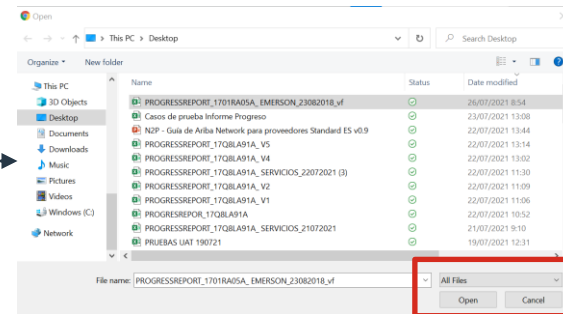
Open

← → ↑ This PC > Desktop

Search Desktop

Organize ▾ New folder

This PC
3D Objects
Desktop
Documents
Downloads
Music
Pictures
Videos
Windows (C:)
Network

| Name | Status | Date modified |
|---|---|---|
| PROGRESSREPORT_1701RA05A_ EMERSON_23082018_vf | | 26/07/2021 8:54 |
| Casos de prueba Informe Progreso | | 23/07/2021 13:08 |
| N2P - Guía de Ariba Network para proveedores Standard ES v0.9 | | 22/07/2021 13:44 |
| PROGRESSREPORT_17Q8LA91A_ V5 | | 22/07/2021 13:14 |
| PROGRESSREPORT_17Q8LA91A_ V4 | | 22/07/2021 13:02 |
| PROGRESSREPORT_17Q8LA91A_ SERVICIOS_22072021 (3) | | 22/07/2021 11:30 |
| PROGRESSREPORT_17Q8LA91A_ V2 | | 22/07/2021 11:09 |
| PROGRESSREPORT_17Q8LA91A_ V1 | | 22/07/2021 11:06 |
| PROGRESREPOR_17Q8LA91A | | 22/07/2021 10:52 |
| PROGRESSREPORT_17Q8LA91A_ SERVICIOS_21072021 | | 21/07/2021 9:10 |
| PRUEBAS UAT 190721 | | 19/07/2021 12:31 |

File name: PROGRESSREPORT_1701RA05A_ EMERSON_23082018_vf

All Files

Open Cancel